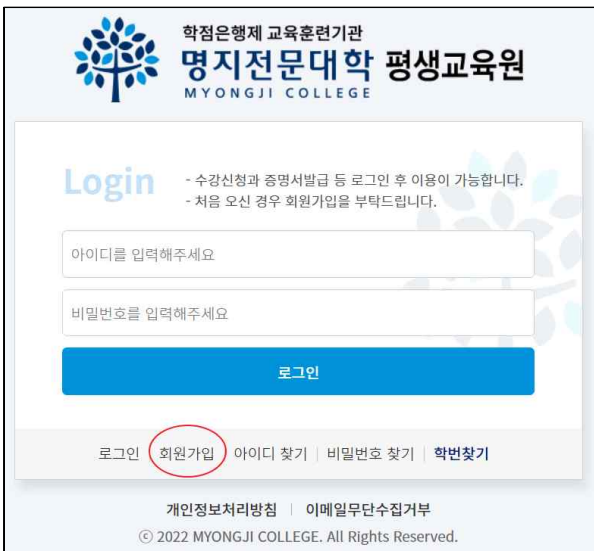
학점은행제 교육훈련기관
명지전문대학 평생교육원
MYONGJI COLLEGE

Login

- 수강신청과 증명서발급 등 로그인 후 이용이 가능합니다.
- 처음 오신 경우 회원가입을 부탁드립니다.

아이디를 입력해주세요

비밀번호를 입력해주세요

로그인

로그인 | 회원가입 | 아이디 찾기 | 비밀번호 찾기 | 학번찾기

개인정보처리방침 | 이메일무단수집거부

ⓒ 2022 MYONGJI COLLEGE. All Rights Reserved.